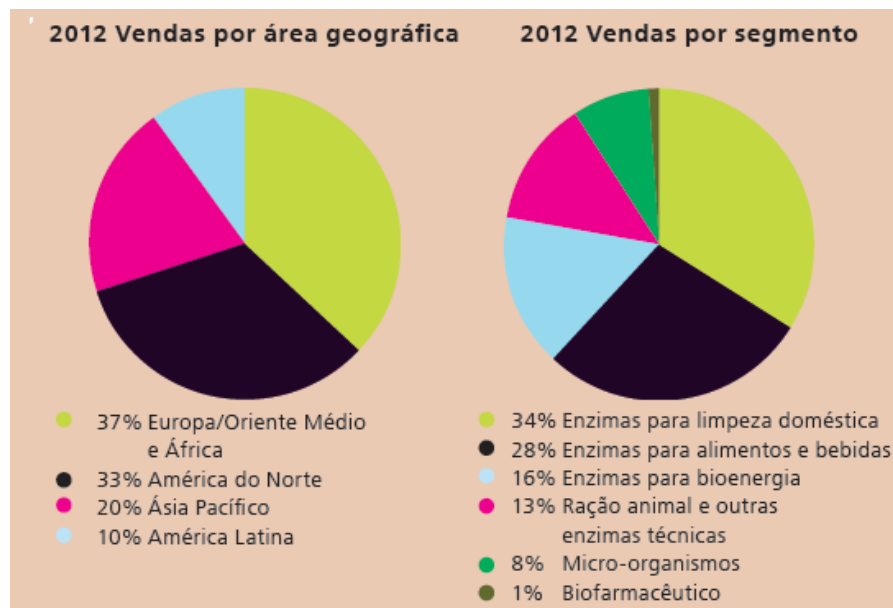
2012 Vendas por área geográfica

37% Europa/Oriente Médio e África
33% América do Norte
20% Ásia Pacífico
10% América Latina

2012 Vendas por segmento

34% Enzimas para limpeza doméstica
28% Enzimas para alimentos e bebidas
16% Enzimas para bioenergia
13% Ração animal e outras enzimas técnicas
8% Micro-organismos
1% Biofarmacêutico